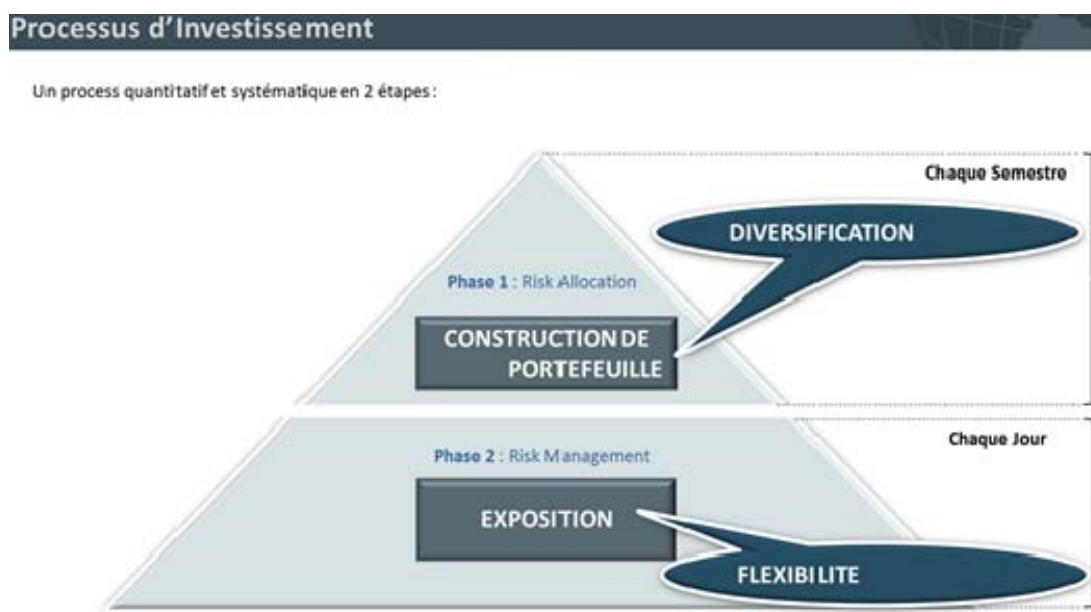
Processus d'Investissement

Un process quantitatif et systématique en 2 étapes :

Chaque Semestre

DIVERSIFICATION

Phase 1 : Risk Allocation

CONSTRUCTION DE PORTEFEUILLE

Chaque Jour

Phase 2 : Risk Management

EXPOSITION

FLEXIBILITE